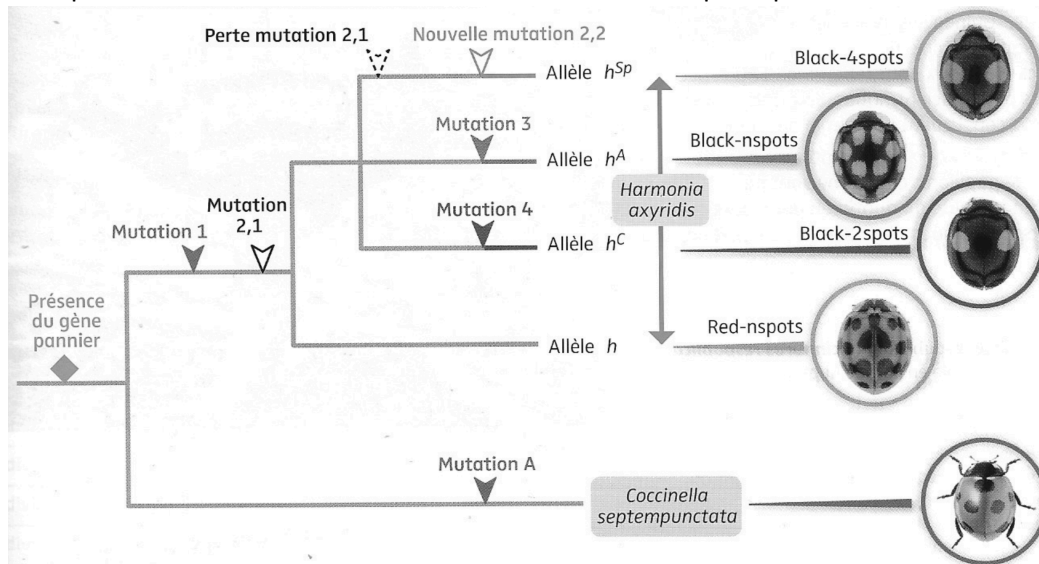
Perte mutation 2,1

Nouvelle mutation 2,2

Allèle $h^{Sp}$

Black-4spots

Mutation 3

Allèle $h^{A}$

Black-nspots

Mutation 2,1

Mutation 1

Mutation 4

Harmonia axyridis

Allèle $h^{C}$

Black-2spots

Présence du gène pannier

Red-nspots

Allèle $h$

Mutation A

Coccinella septempunctata